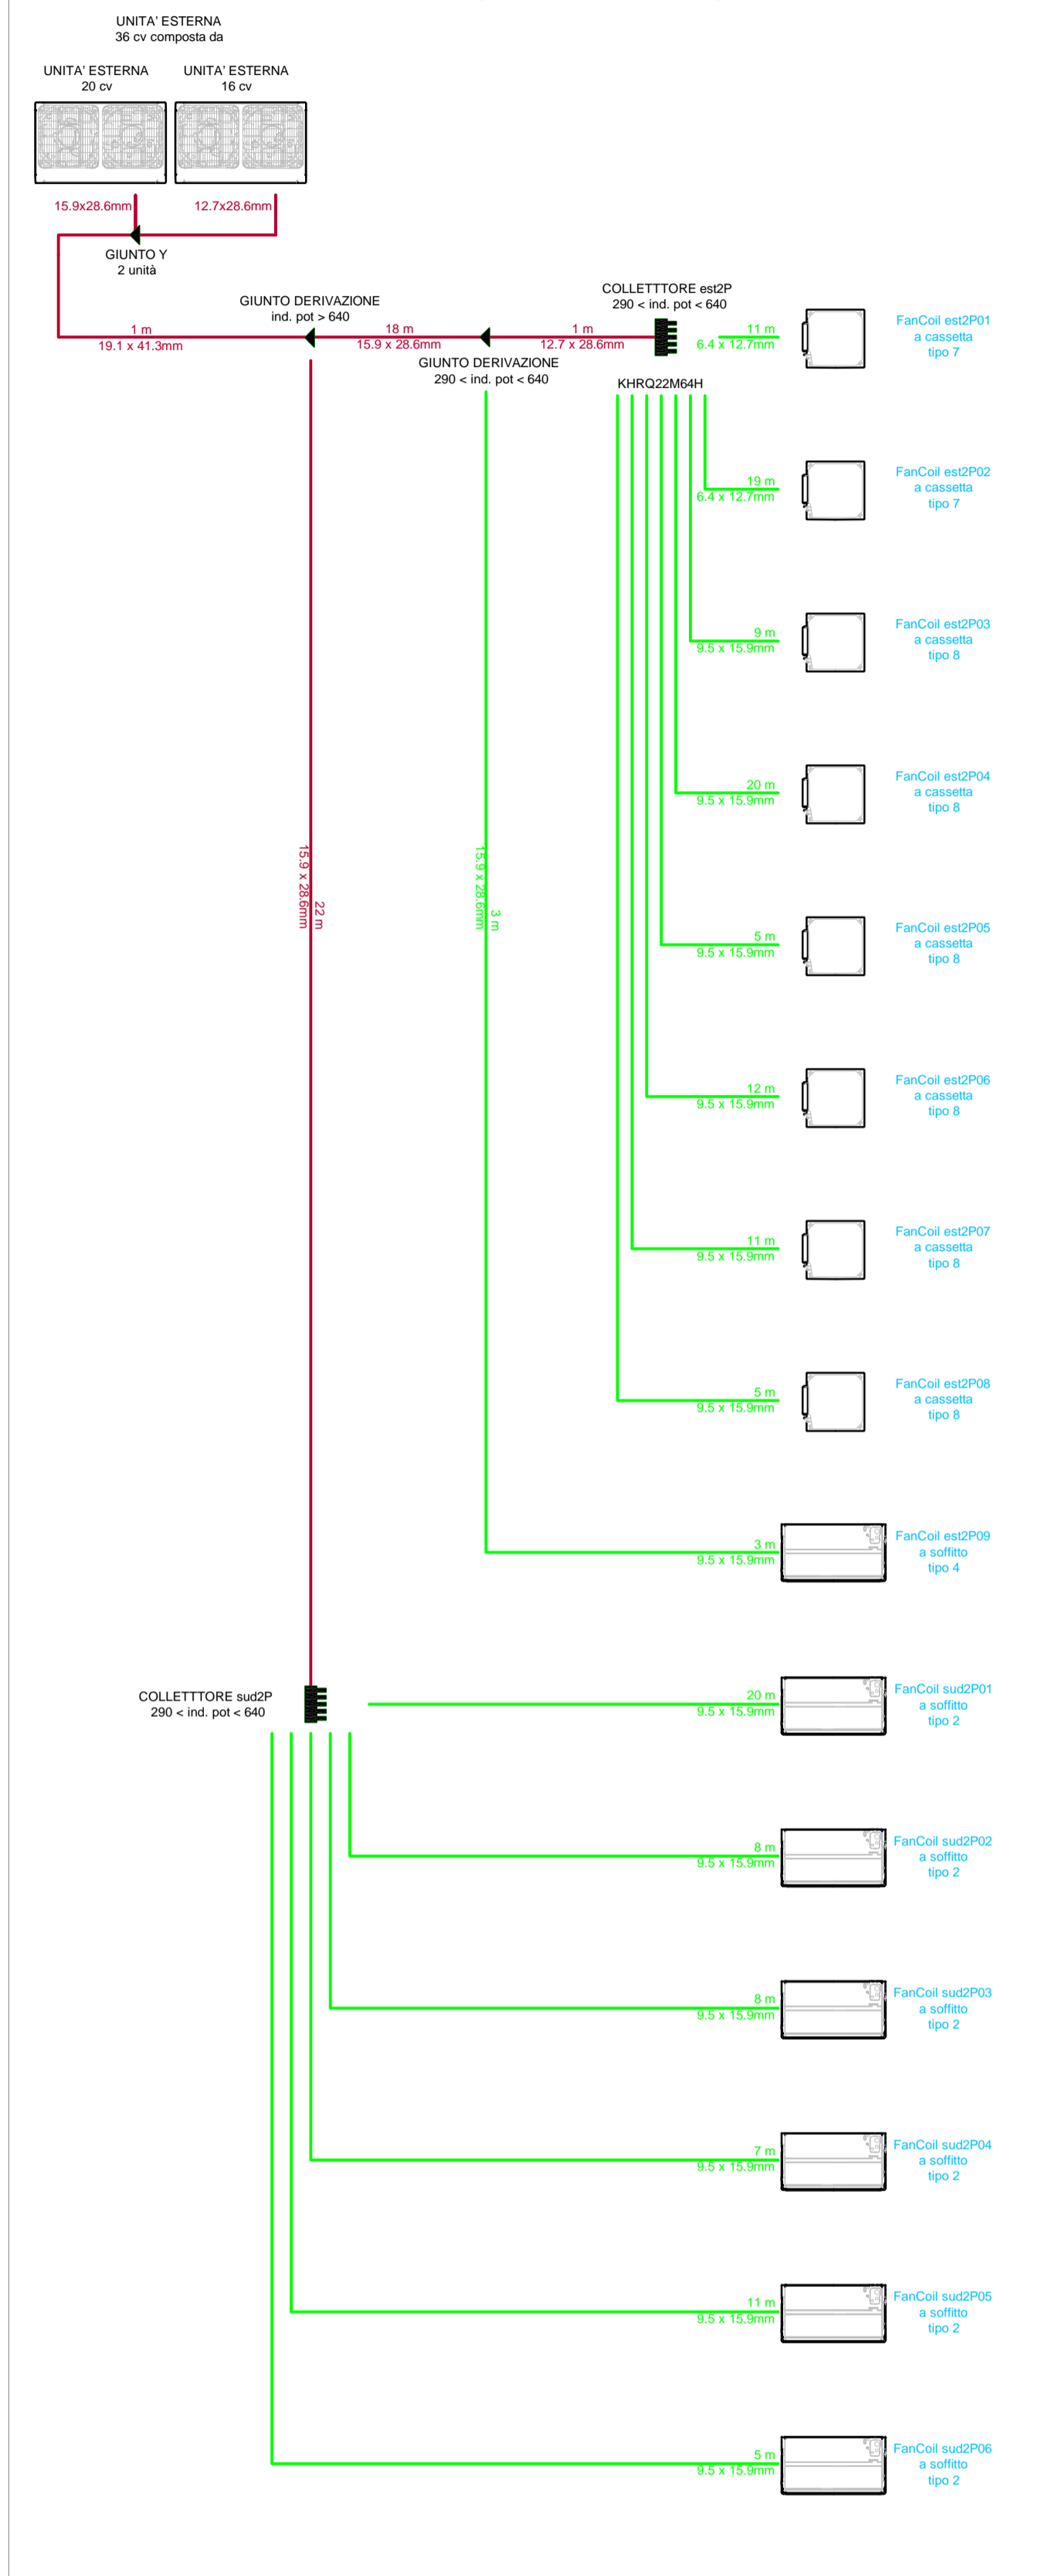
UNITA' ESTERNA
36 cv composta da

UNITA' ESTERNA
20 cv

UNITA' ESTERNA
16 cv

15.9x28.6mm

12.7x28.6mm

GIUNTO Y
2 unità

GIUNTO DERIVAZIONE
ind. pot > 640

COLLETTTORE est2P
290 < ind. pot < 640

1 m
19.1 x 41.3mm

18 m
15.9 x 28.6mm

1 m
12.7 x 28.6mm

11 m
6.4 x 12.7mm

FanCoil est2P01
a cassetta
tipo 7

GIUNTO DERIVAZIONE
290 < ind. pot < 640

KHRQ22M64H

19 m
6.4 x 12.7mm

FanCoil est2P02
a cassetta
tipo 7

9 m
9.5 x 15.9mm

FanCoil est2P03
a cassetta
tipo 8

20 m
9.5 x 15.9mm

FanCoil est2P04
a cassetta
tipo 8

15.9 x 28.6mm
22 m

15.9 x 28.6mm
3 m

5 m
9.5 x 15.9mm

FanCoil est2P05
a cassetta
tipo 8

12 m
9.5 x 15.9mm

FanCoil est2P06
a cassetta
tipo 8

11 m
9.5 x 15.9mm

FanCoil est2P07
a cassetta
tipo 8

5 m
9.5 x 15.9mm

FanCoil est2P08
a cassetta
tipo 8

3 m
9.5 x 15.9mm

FanCoil est2P09
a soffitto
tipo 4

COLLETTTORE sud2P
290 < ind. pot < 640

20 m
9.5 x 15.9mm

FanCoil sud2P01
a soffitto
tipo 2

8 m
9.5 x 15.9mm

FanCoil sud2P02
a soffitto
tipo 2

8 m
9.5 x 15.9mm

FanCoil sud2P03
a soffitto
tipo 2

7 m
9.5 x 15.9mm

FanCoil sud2P04
a soffitto
tipo 2

11 m
9.5 x 15.9mm

FanCoil sud2P05
a soffitto
tipo 2

5 m
9.5 x 15.9mm

FanCoil sud2P06
a soffitto
tipo 2